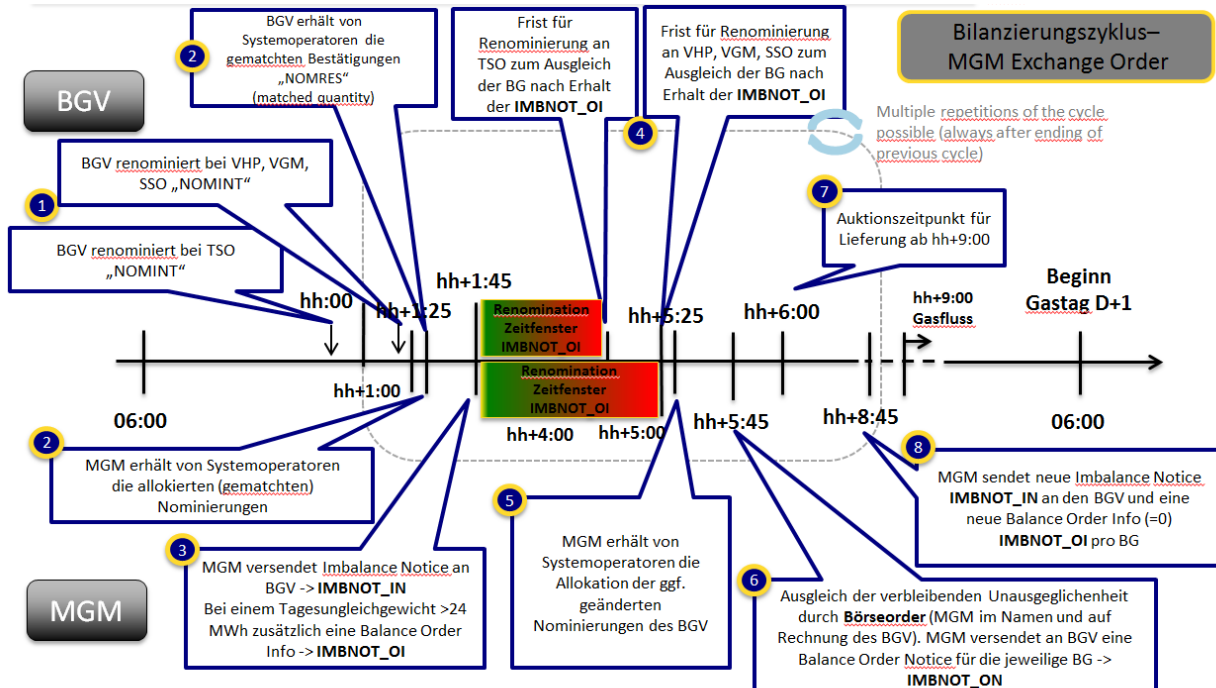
Bilanzierungszyklus– MGM Exchange Order

BGV

2
BGV erhält von Systemoperatoren die gematchten Bestätigungen „NOMRES“ (matched quantity)

Frist für Renominierung an TSO zum Ausgleich der BG nach Erhalt der **IMBNOT_OI**

4

Frist für Renominierung an VHP, VGM, SSO zum Ausgleich der BG nach Erhalt der **IMBNOT_OI**

Multiple repetitions of the cycle possible (always after ending of previous cycle)

1
BGV renominiert bei VHP, VGM, SSO „NOMINT“

BGV renominiert bei TSO „NOMINT“

7
Auktionszeitpunkt für Lieferung ab hh+9:00

hh:00
hh+1:25
hh+1:45
Renomination Zeitfenster IMBNOT_OI
hh+5:25
hh+6:00
hh+9:00 Gasfluss
Beginn Gastag D+1

hh+1:00
Renomination Zeitfenster IMBNOT_OI
06:00
hh+4:00
hh+5:00
hh+5:45
hh+8:45
06:00

2
MGM erhält von Systemoperatoren die allokierten (gematchten) Nominierungen

5
MGM erhält von Systemoperatoren die Allokation der ggf. geänderten Nominierungen des BGV

8
MGM sendet neue Imbalance Notice **IMBNOT_IN** an den BGV und eine neue Balance Order Info (=0) **IMBNOT_OI** pro BG

3
MGM versendet Imbalance Notice an BGV -> **IMBNOT_IN**
Bei einem Tagesungleichgewicht >24 MWh zusätzlich eine Balance Order Info -> **IMBNOT_OI**

MGM

6
Ausgleich der verbleibenden Unausgeglichenheit durch **Börseorder** (MGM im Namen und auf Rechnung des BGV). MGM versendet an BGV eine Balance Order Notice für die jeweilige BG -> **IMBNOT_ON**